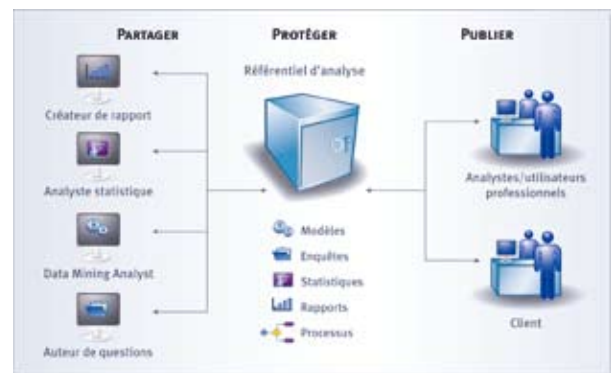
PARTAGER

Créateur de rapport

Analyste statistique

Data Mining Analyst

Auteur de questions

PROTÉGER

Référentiel d'analyse

Modèles

Enquêtes

Statistiques

Rapports

Processus

PUBLIER

Analystes/utilisateurs professionnels

Client